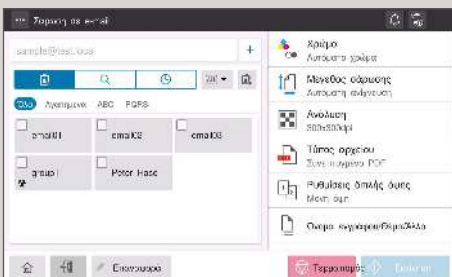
Σάρωση σε email

sample@test.com

+

Όλα Αγαπημένα ABC PQRS

email01

email02

email03

group1

Peter Haas

Χρώμα
Αυτόματη χρώμα

Μέγεθος σάρωσης
Αυτόματη ανίχνευση

Ανάλυση
300x300dpi

Τύπος αρχείου
Συμπιεσμένο PDF

Ρυθμίσεις διπλής όψης
Μονή όψη

Όνομα εγγράφου/Θέμα/Άλλο

Επανορθ

Τερματισμός

Έναρξη